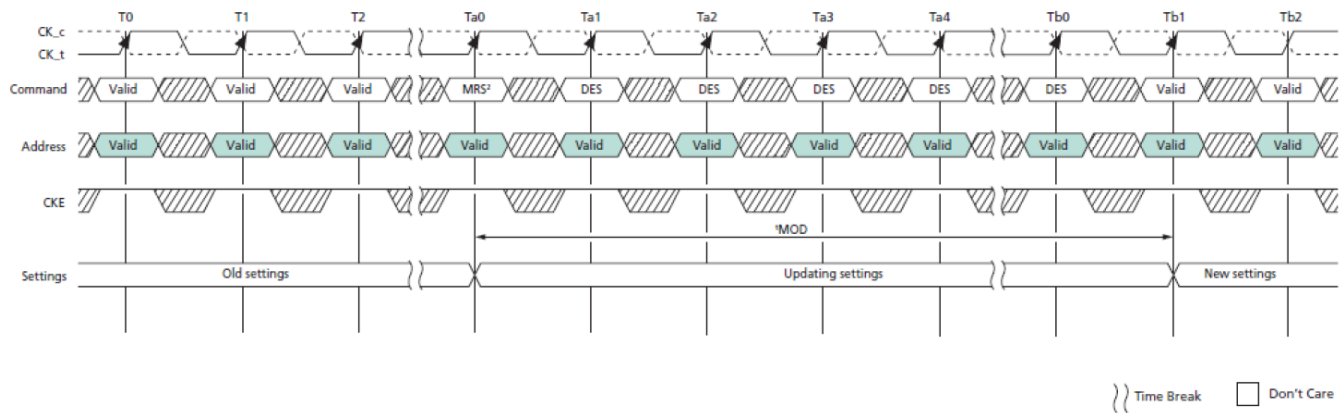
T0 T1 T2 Ta0 Ta1 Ta2 Ta3 Ta4 Tb0 Tb1 Tb2

CK_c
CK_t

Command Valid Valid Valid MRS² DES DES DES DES DES Valid Valid

Address Valid Valid Valid Valid Valid Valid Valid Valid Valid Valid Valid

CKE

$^{t}$MOD

Settings Old settings Updating settings New settings

Time Break Don't Care